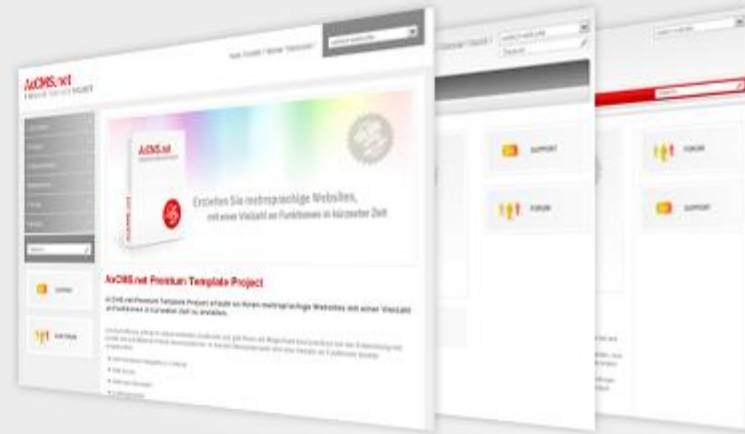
AxCMS.net
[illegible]

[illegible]

Erstellen Sie mehrsprachige Websites,
mit einer Vielzahl an Funktionen in kürzester Zeit

AxCMS.net Premium Template Project

AxCMS.net Premium Template Project erlaubt es Ihnen mehrsprachige Websites mit einer Vielzahl an Funktionen in kürzester Zeit zu erstellen.

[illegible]

SUPPORT

FORUM

FORUM

SUPPORT

Search